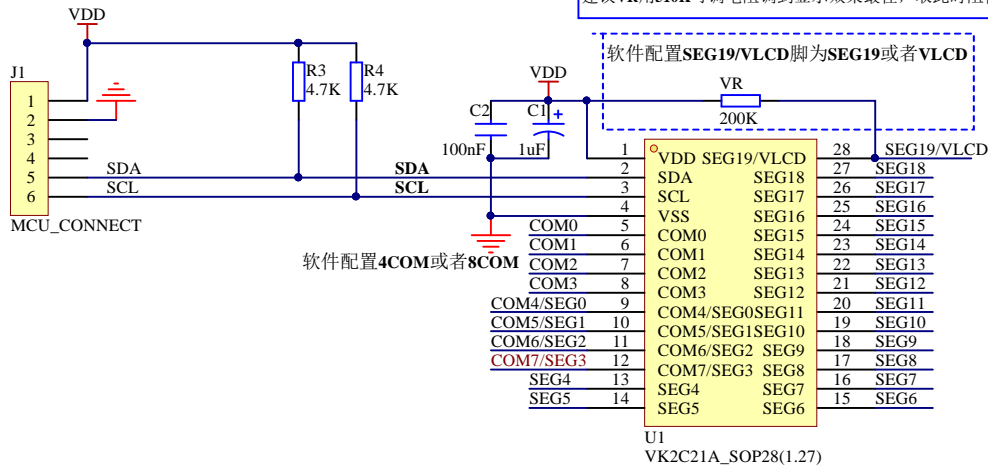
建议VR用200K可调电位调到显示效果最佳，After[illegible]

VDD

J1

1
2
3
4
5 SDA
6 SCL

MCU_CONNECT

R3
4.7K

R4
4.7K

SDA
SCL

VDD

C2
100nF

C1
1uF

软件配置SEG19/VLCD脚为SEG19或者VLCD

VR
200K

软件配置4COM或者8COM

COM0
COM1
COM2
COM3
COM4/SEG0
COM5/SEG1
COM6/SEG2
COM7/SEG3
SEG4
SEG5

| | | | |
|---|---|---|---|
| 1 | VDD | SEG19/VLCD | 28 |
| 2 | SDA | SEG18 | 27 |
| 3 | SCL | SEG17 | 26 |
| 4 | VSS | SEG16 | 25 |
| 5 | COM0 | SEG15 | 24 |
| 6 | COM1 | SEG14 | 23 |
| 7 | COM2 | SEG13 | 22 |
| 8 | COM3 | SEG12 | 21 |
| 9 | COM4/SEG0 | SEG11 | 20 |
| 10 | COM5/SEG1 | SEG10 | 19 |
| 11 | COM6/SEG2 | SEG9 | 18 |
| 12 | COM7/SEG3 | SEG8 | 17 |
| 13 | SEG4 | SEG7 | 16 |
| 14 | SEG5 | SEG6 | 15 |

SEG19/VLCD
SEG18
SEG17
SEG16
SEG15
SEG14
SEG13
SEG12
SEG11
SEG10
SEG9
SEG8
SEG7
SEG6

U1
VK2C21A_SOP28(1.27)